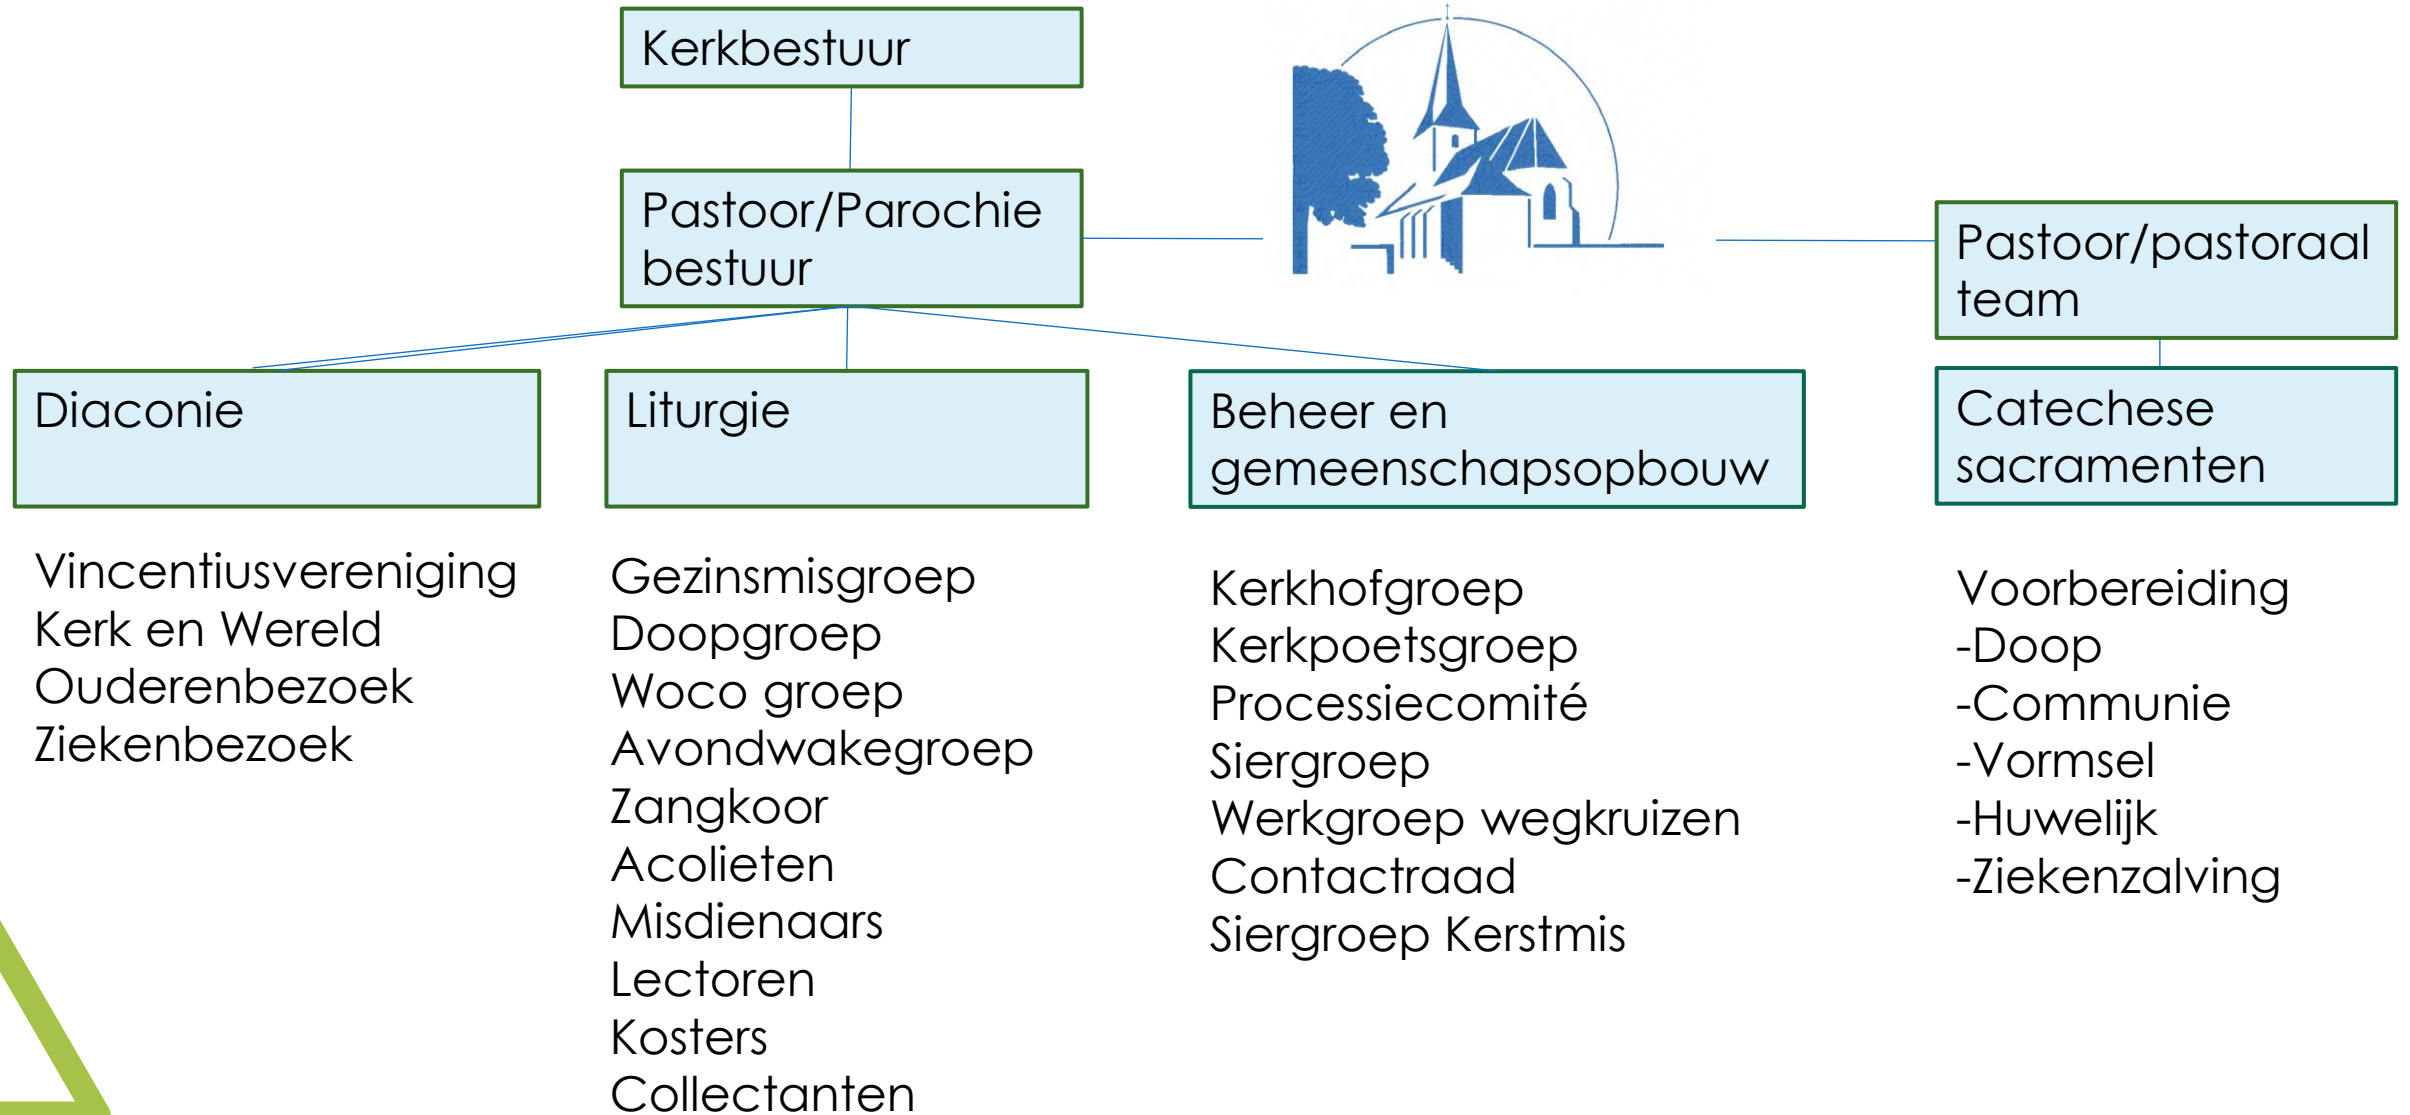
Kerkbestuur

Pastoor/Parochie bestuur

Pastoor/pastoraal team

Diaconie

Liturgie

Beheer en gemeenschapsopbouw

Catechese sacramenten

Vincentiusvereniging
Kerk en Wereld
Ouderenbezoek
Ziekenbezoek

Gezinsmisgroep
Doopgroep
Woco groep
Avondwakegroep
Zangkoor
Acolieten
Misdienaars
Lectoren
Kosters
Collectanten

Kerkhofgroep
Kerkpoetsgroep
Processiecomité
Siergroep
Werkgroep wegkruizen
Contactraad
Siergroep Kerstmis

Voorbereiding
-Doop
-Communie
-Vormsel
-Huwelijk
-Ziekenzalving